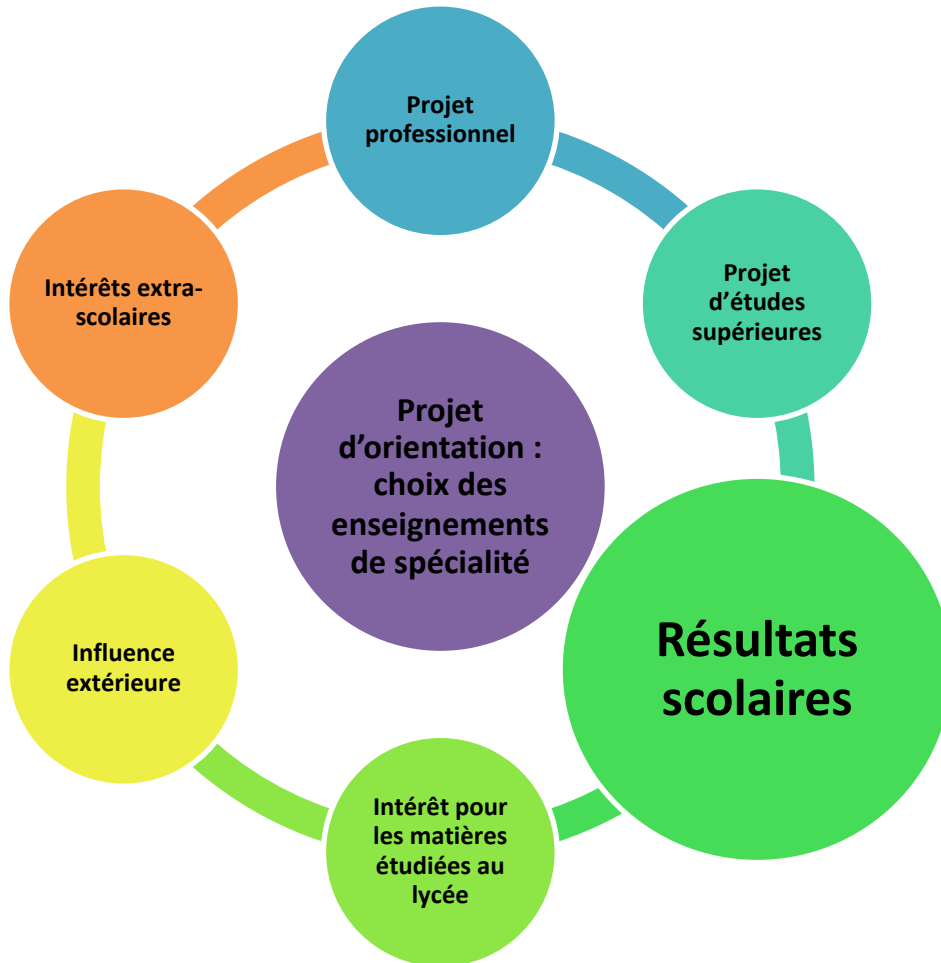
Projet professionnel

Projet d’études supérieures

Résultats scolaires

Intérêt pour les matières étudiées au lycée

Influence extérieure

Intérêts extra-scolaires

Projet d’orientation : choix des enseignements de spécialité